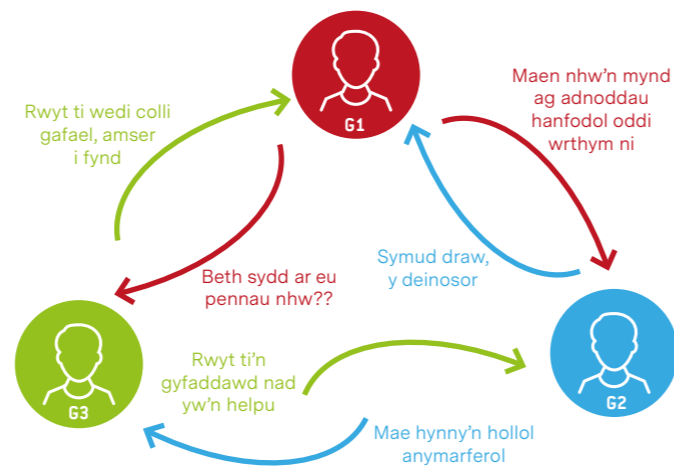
G1

Maen nhw'n mynd ag adnoddau hanfodol oddi wrthym ni

Rwyt ti wedi colli gafael, amser i fynd

Symud draw, y deinosor

Beth sydd ar eu pennau nhw??

Rwyt ti'n gyfaddawd nad yw'n helpu

G3

G2

Mae hynny'n hollol anymarferol